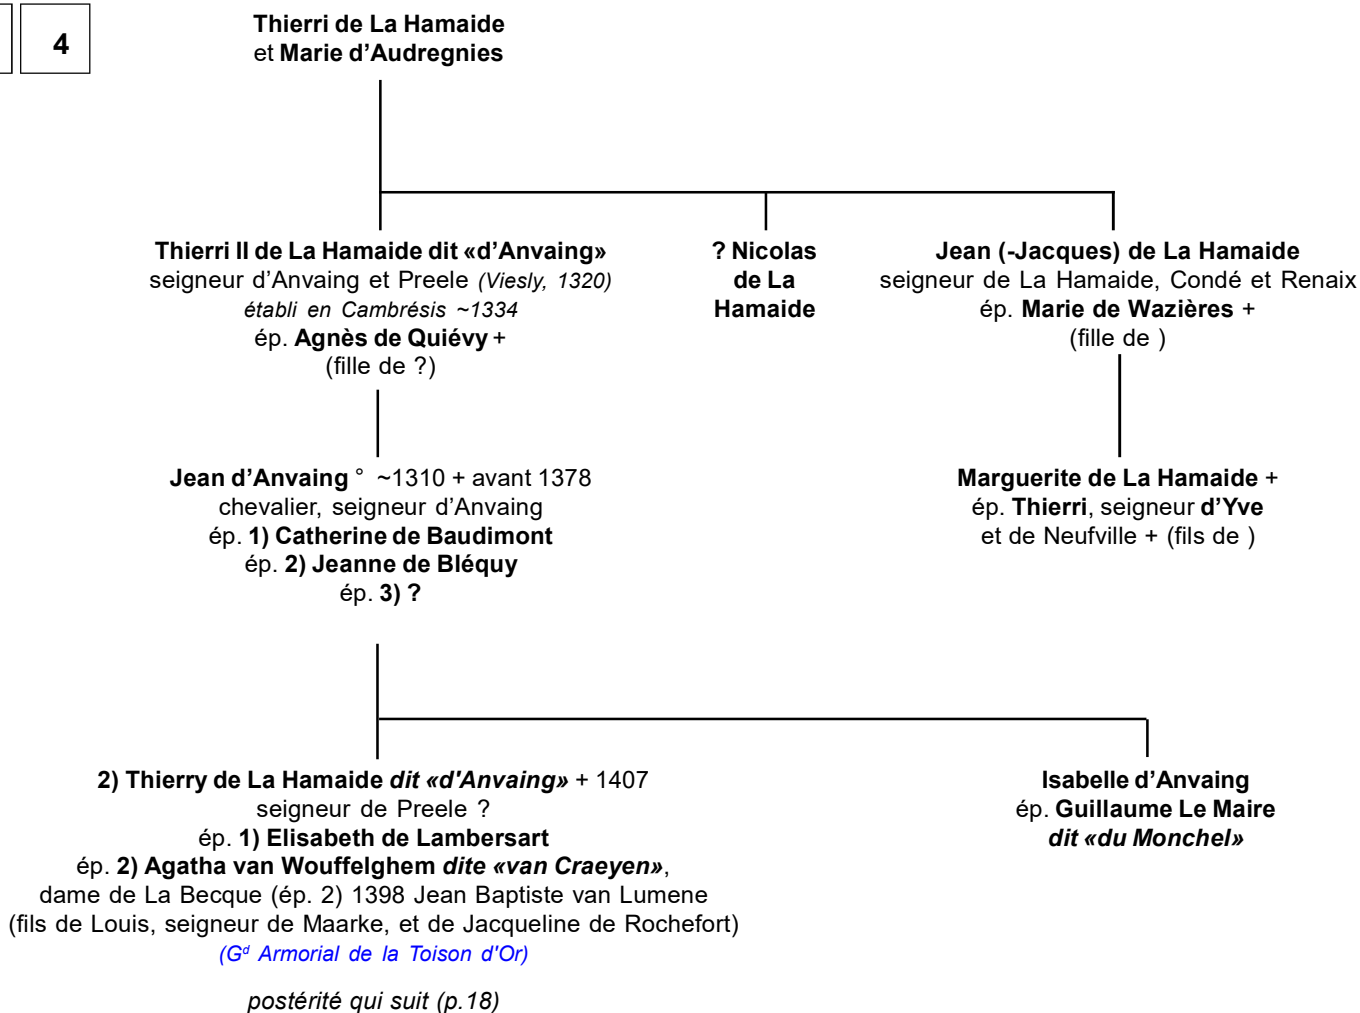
4

Thierri de La Hamaide
et Marie d'Audregnies

Thierri II de La Hamaide dit «d'Anvaing»
seigneur d'Anvaing et Preele (Viesly, 1320)
établi en Cambrésis ~1334
ép. Agnès de Quiévy +
(fille de ?)

? Nicolas
de La
Hamaide

Jean (-Jacques) de La Hamaide
seigneur de La Hamaide, Condé et Renaix
ép. Marie de Wazières +
(fille de )

Jean d'Anvaing ° ~1310 + avant 1378
chevalier, seigneur d'Anvaing
ép. 1) Catherine de Baudimont
ép. 2) Jeanne de Bléquy
ép. 3) ?

Marguerite de La Hamaide +
ép. Thierri, seigneur d'Yve
et de Neufville + (fils de )

2) Thierry de La Hamaide dit «d'Anvaing» + 1407
seigneur de Preele ?
ép. 1) Elisabeth de Lambersart
ép. 2) Agatha van Wouffelghem dite «van Craeyen»,
dame de La Becque (ép. 2) 1398 Jean Baptiste van Lumene
(fils de Louis, seigneur de Maarke, et de Jacqueline de Rochefort)
(G$^d$ Armorial de la Toison d'Or)

postérité qui suit (p.18)

Isabelle d'Anvaing
ép. Guillaume Le Maire
dit «du Monchel»